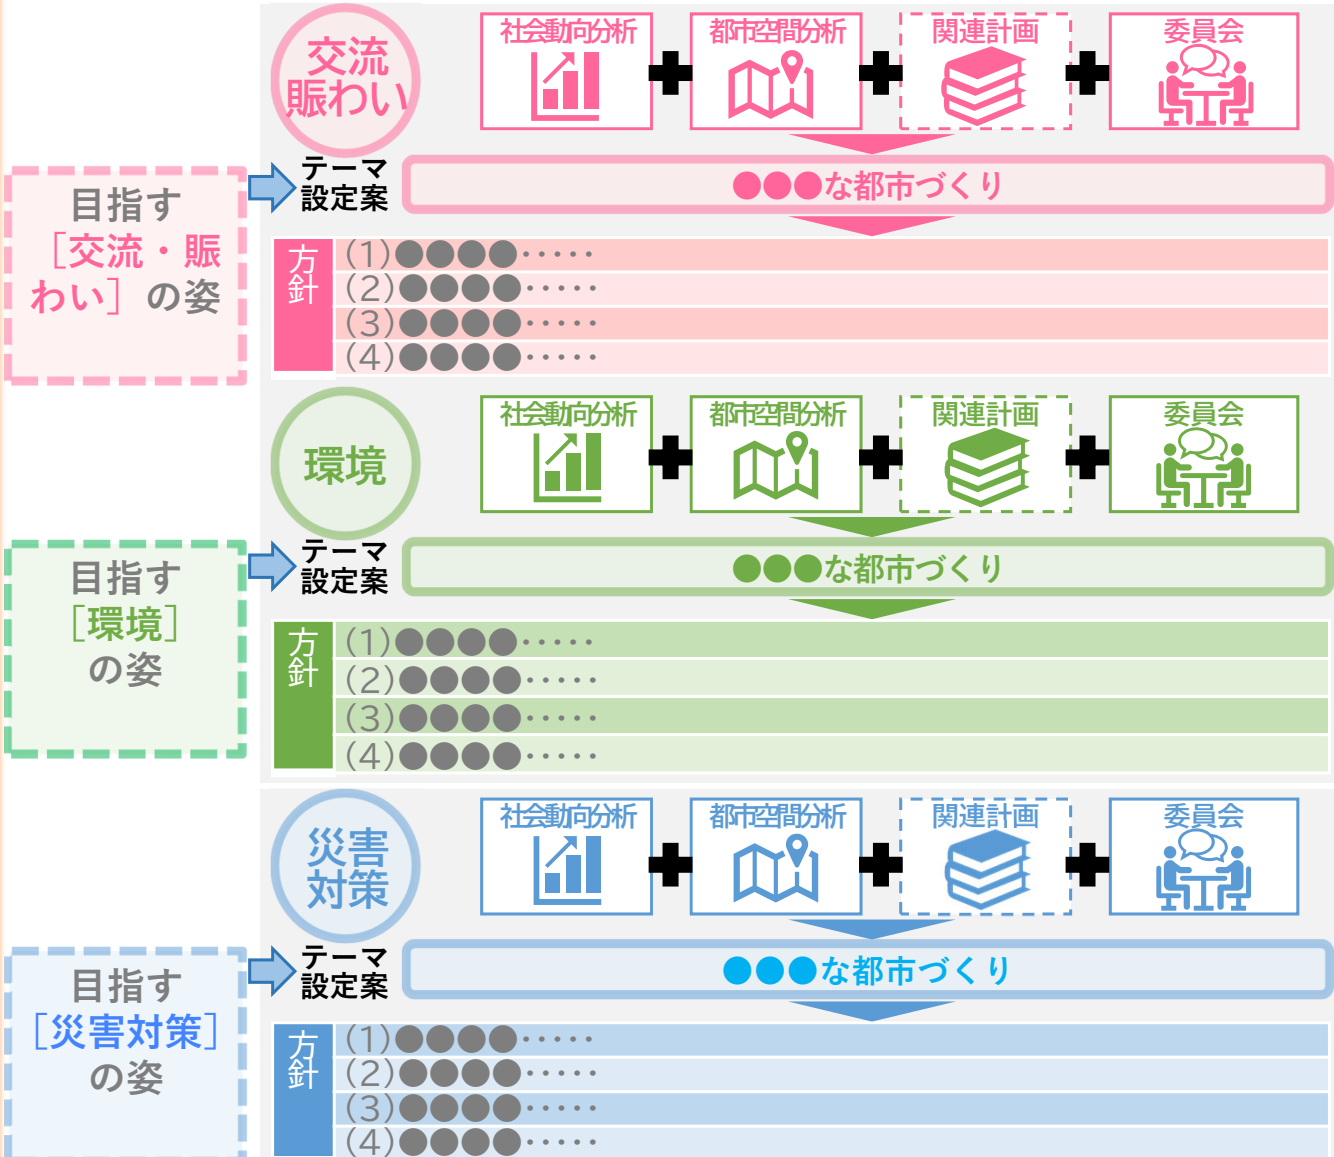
交流
賑わい

社会動向分析 ＋ 都市空間分析 ＋ 関連計画 ＋ 委員会

目指す
［交流・賑わい］の姿

テーマ
設定案

●●●な都市づくり

方針
(1)●●●●・・・・・
(2)●●●●・・・・・
(3)●●●●・・・・・
(4)●●●●・・・・・

環境

社会動向分析 ＋ 都市空間分析 ＋ 関連計画 ＋ 委員会

目指す
［環境］
の姿

テーマ
設定案

●●●な都市づくり

方針
(1)●●●●・・・・・
(2)●●●●・・・・・
(3)●●●●・・・・・
(4)●●●●・・・・・

災害
対策

社会動向分析 ＋ 都市空間分析 ＋ 関連計画 ＋ 委員会

目指す
［災害対策］
の姿

テーマ
設定案

●●●な都市づくり

方針
(1)●●●●・・・・・
(2)●●●●・・・・・
(3)●●●●・・・・・
(4)●●●●・・・・・